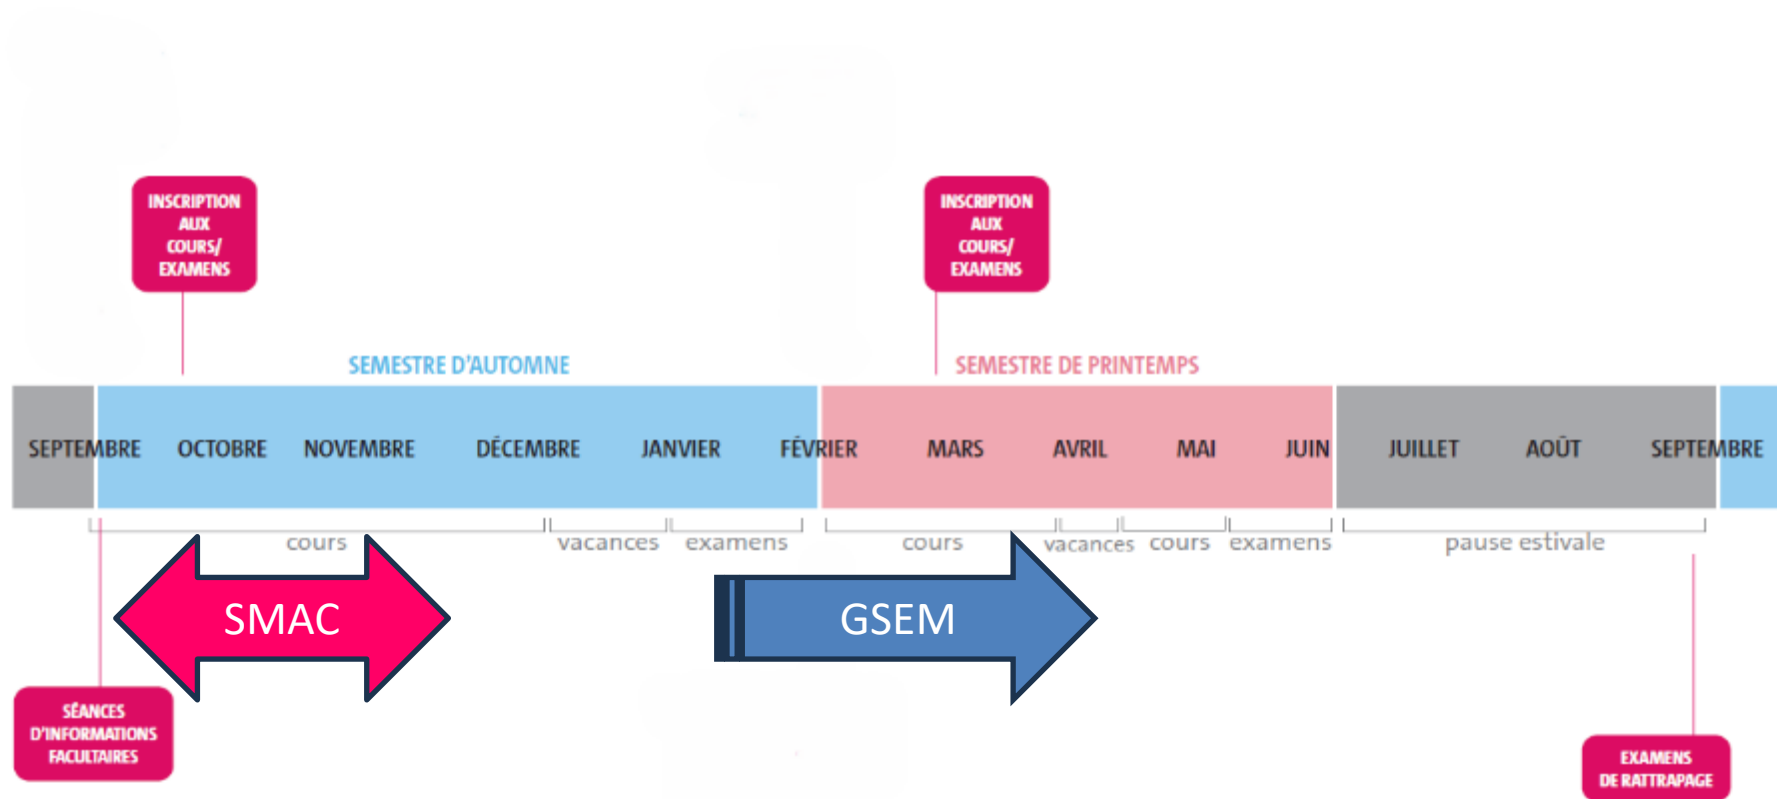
INSCRIPTION AUX COURS/ EXAMENS

INSCRIPTION AUX COURS/ EXAMENS

SEMESTRE D'AUTOMNE

SEMESTRE DE PRINTEMPS

SEPTEMBRE OCTOBRE NOVEMBRE DÉCEMBRE JANVIER FÉVRIER MARS AVRIL MAI JUIN JUILLET AOÛT SEPTEMBRE

cours vacances examens cours vacances cours examens pause estivale

SMAC

GSEM

SÉANCES D'INFORMATIONS FACULTAIRES

EXAMENS DE RATTRAPAGE